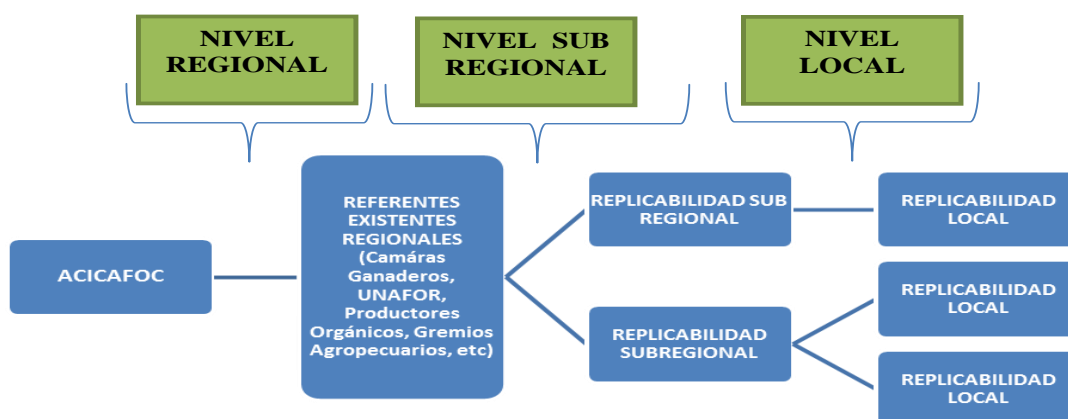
NIVEL REGIONAL

NIVEL SUB REGIONAL

NIVEL LOCAL

ACICAFOC

REFERENTES EXISTENTES REGIONALES (Camáras Ganaderos, UNAFOR, Productores Orgánicos, Gremios Agropecuarios, etc)

REPLICABILIDAD SUB REGIONAL

REPLICABILIDAD LOCAL

REPLICABILIDAD SUBREGIONAL

REPLICABILIDAD LOCAL

REPLICABILIDAD LOCAL